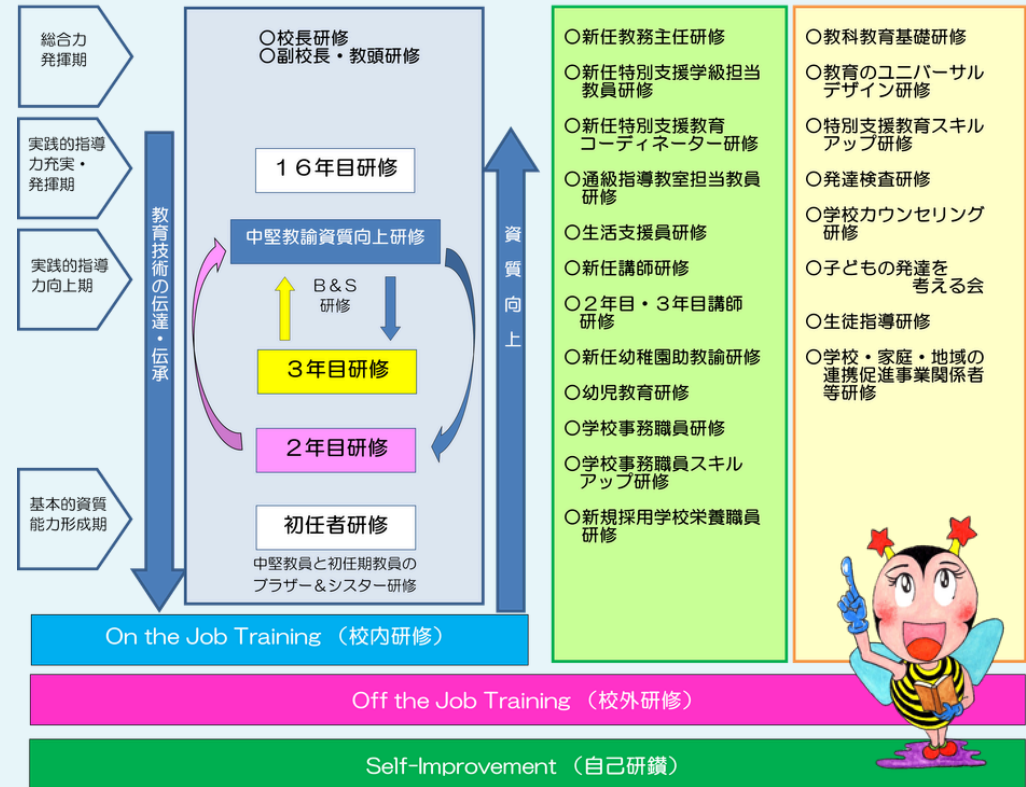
総合力発揮期

実践的指導力充実・発揮期

実践的指導力向上期

基本的資質能力形成期

教育技術の伝達・伝承

○校長研修
○副校長・教頭研修

１６年目研修

中堅教諭資質向上研修

Ｂ＆Ｓ研修

３年目研修

２年目研修

初任者研修

中堅教員と初任期教員のブラザー＆シスター研修

資質向上

○新任教務主任研修
○新任特別支援学級担当教員研修
○新任特別支援教育コーディネーター研修
○通級指導教室担当教員研修
○生活支援員研修
○新任講師研修
○２年目・３年目講師研修
○新任幼稚園助教諭研修
○幼児教育研修
○学校事務職員研修
○学校事務職員スキルアップ研修
○新規採用学校栄養職員研修

○教科教育基礎研修
○教育のユニバーサルデザイン研修
○特別支援教育スキルアップ研修
○発達検査研修
○学校カウンセリング研修
○子どもの発達を考える会
○生徒指導研修
○学校・家庭・地域の連携促進事業関係者等研修

On the Job Training （校内研修）

Off the Job Training （校外研修）

Self-Improvement （自己研鑽）